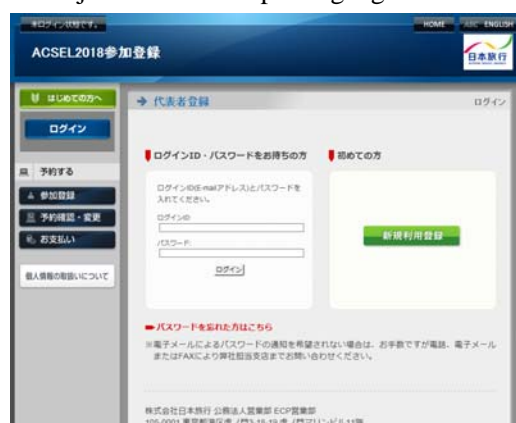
未ログイン状態です。

HOME ENGLISH

ACSEL2018参加登録

日本旅行

はじめての方へ

ログイン

予約する

参加登録

予約確認・変更

お支払い

個人情報の取扱いについて

→ 代表者登録

ログイン

ログインID・パスワードをお持ちの方

ログインID(E-mailアドレス)とパスワードを入れてください。

ログインID

パスワード

ログイン

初めての方

新規利用登録

パスワードを忘れた方はこちら

※電子メールによるパスワードの通知を希望されない場合は、お手数ですが電話、電子メールまたはFAXにより弊社担当支店までお問い合わせください。

株式会社日本旅行 公務法人営業部 ECP営業部

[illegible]